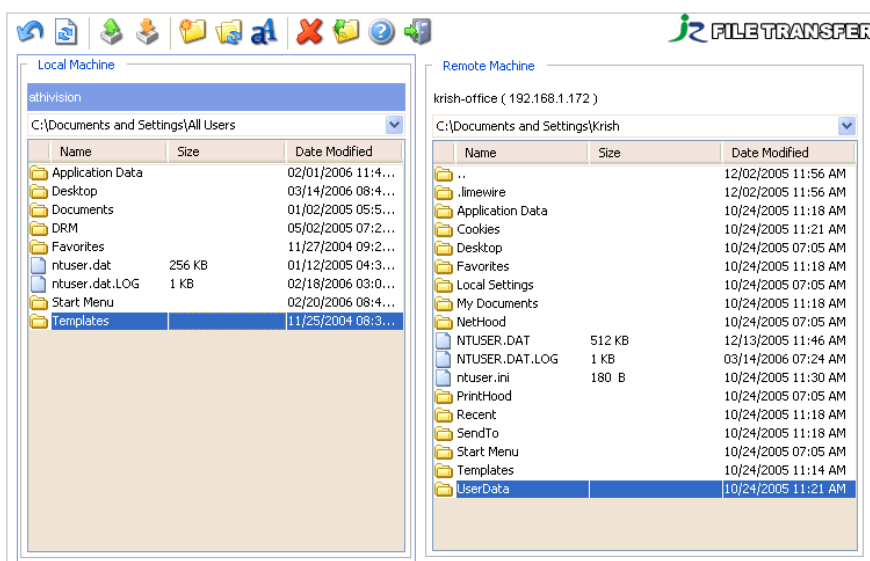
JR FILE TRANSFER

Local Machine

athivision

C:\Documents and Settings\All Users

| Name | Size | Date Modified |
|---|---|---|
| Application Data | | 02/01/2006 11:4... |
| Desktop | | 03/14/2006 08:4... |
| Documents | | 01/02/2005 05:5... |
| DRM | | 05/02/2005 07:2... |
| Favorites | | 11/27/2004 09:2... |
| ntuser.dat | 256 KB | 01/12/2005 04:3... |
| ntuser.dat.LOG | 1 KB | 02/18/2006 03:0... |
| Start Menu | | 02/20/2006 08:4... |
| Templates | | 11/25/2004 08:3... |

Remote Machine

krish-office ( 192.168.1.172 )

C:\Documents and Settings\Krish

| Name | Size | Date Modified |
|---|---|---|
| .. | | 12/02/2005 11:56 AM |
| .limewire | | 12/02/2005 11:56 AM |
| Application Data | | 10/24/2005 11:18 AM |
| Cookies | | 10/24/2005 11:21 AM |
| Desktop | | 10/24/2005 07:05 AM |
| Favorites | | 10/24/2005 11:18 AM |
| Local Settings | | 10/24/2005 07:05 AM |
| My Documents | | 10/24/2005 11:18 AM |
| NetHood | | 10/24/2005 07:05 AM |
| NTUSER.DAT | 512 KB | 12/13/2005 11:46 AM |
| NTUSER.DAT.LOG | 1 KB | 03/14/2006 07:24 AM |
| ntuser.ini | 180 B | 10/24/2005 11:30 AM |
| PrintHood | | 10/24/2005 07:05 AM |
| Recent | | 10/24/2005 11:18 AM |
| SendTo | | 10/24/2005 11:18 AM |
| Start Menu | | 10/24/2005 07:05 AM |
| Templates | | 10/24/2005 11:14 AM |
| UserData | | 10/24/2005 11:21 AM |